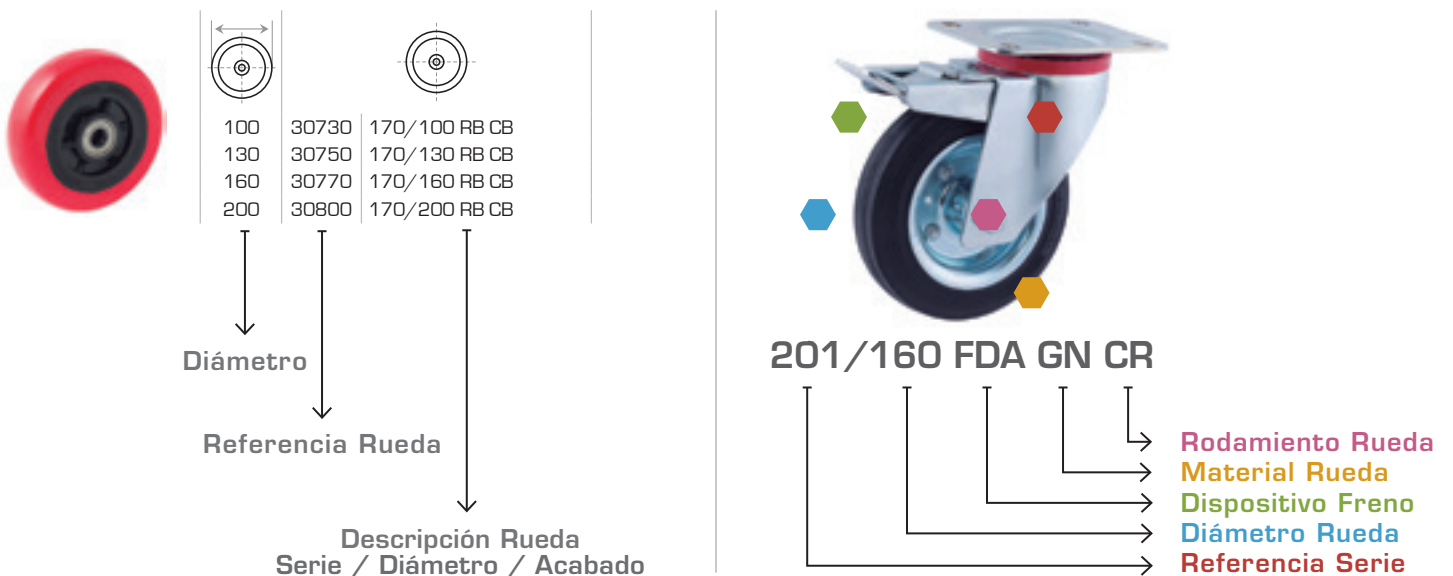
| | | |
|---|---|---|
| 100 | 30730 | 170/100 RB CB |
| 130 | 30750 | 170/130 RB CB |
| 160 | 30770 | 170/160 RB CB |
| 200 | 30800 | 170/200 RB CB |

Diámetro

Referencia Rueda

Descripción Rueda
Serie / Diámetro / Acabado

201/160 FDA GN CR

Rodamiento Rueda
Material Rueda
Dispositivo Freno
Diámetro Rueda
Referencia Serie